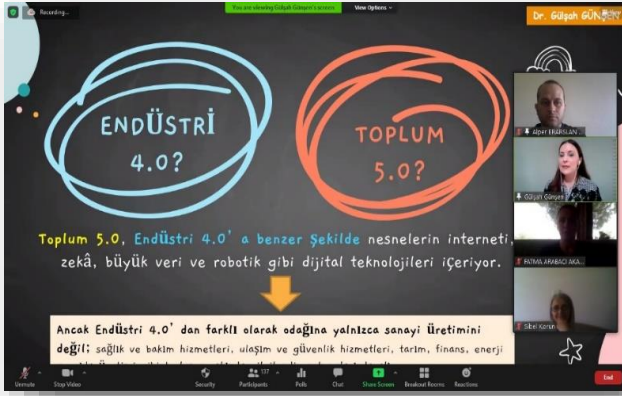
Recording...

You are viewing Gülşah Günşen's screen

View Options

Dr. Gülşah GÜN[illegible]

ENDÜSTRİ 4.0?

TOPLUM 5.0?

Toplum 5.0, Endüstri 4.0' a benzer şekilde nesnelerin interneti, zekâ, büyük veri ve robotik gibi dijital teknolojileri içeriyor.

Ancak Endüstri 4.0' dan farklı olarak odağına yalnızca sanayi üretimini değil; sağlık ve bakım hizmetleri, ulaşım ve güvenlik hizmetleri, tarım, finans, enerji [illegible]

Alper ERASLAN...

Gülşah Günşen

FATMA ARABACI AKA...

Sibel Koron

Unmute

Stop Video

Security

Participants 137

Polls

Chat

Share Screen

Breakout Rooms

Reactions

End